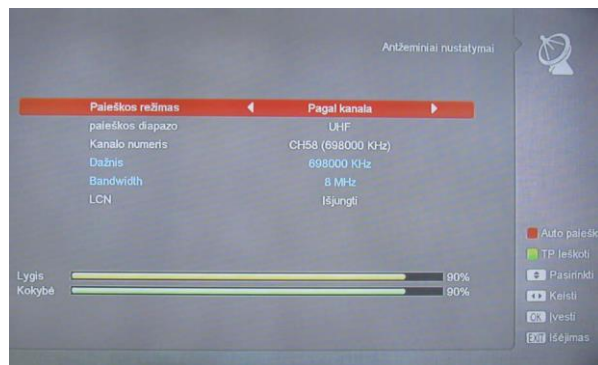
Antžeminiai nustatymai

| | |
|---|---|
| Paieškos režimas | Pagal kanala |
| paieškos diapazo | UHF |
| Kanalo numeris | CH58 (698000 KHz) |
| Dažnis | 698000 KHz |
| Bandwidth | 8 MHz |
| LCN | Išjungti |

Lygis 90%
Kokybė 90%

Auto paiešk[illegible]
TP Ieškoti
Pasirinkti
Keisti
OK Įvesti
EXIT Išėjimas